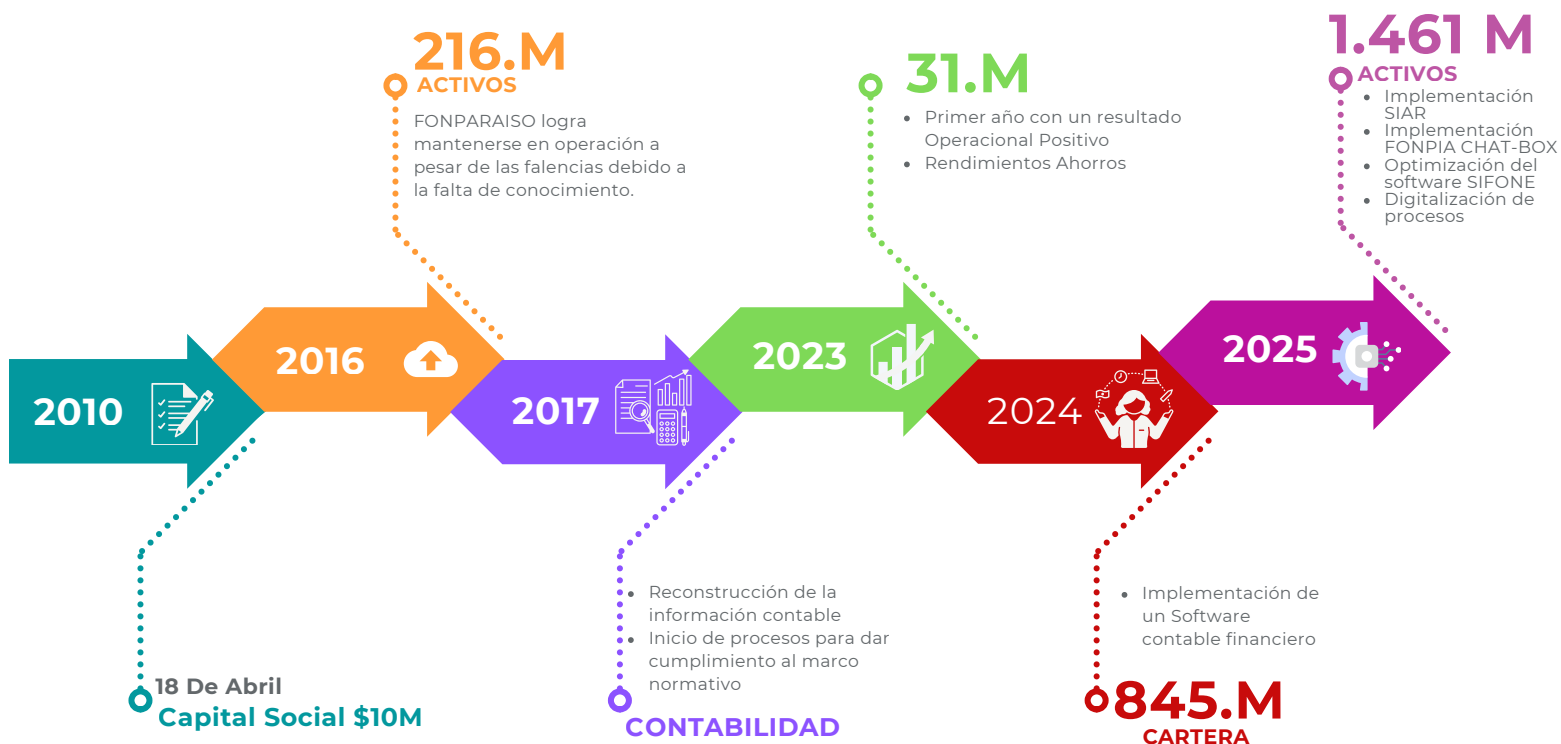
216.M
ACTIVOS
FONPARAISO logra mantenerse en operación a pesar de las falencias debido a la falta de conocimiento.

31.M
• Primer año con un resultado Operacional Positivo
• Rendimientos Ahorros

1.461 M
ACTIVOS
• Implementación SIAR
• Implementación FONPIA CHAT-BOX
• Optimización del software SIFONE
• Digitalización de procesos

2010
2016
2017
2023
2024
2025

18 De Abril
Capital Social $10M

• Reconstrucción de la información contable
• Inicio de procesos para dar cumplimiento al marco normativo
CONTABILIDAD

• Implementación de un Software contable financiero
845.M
CARTERA